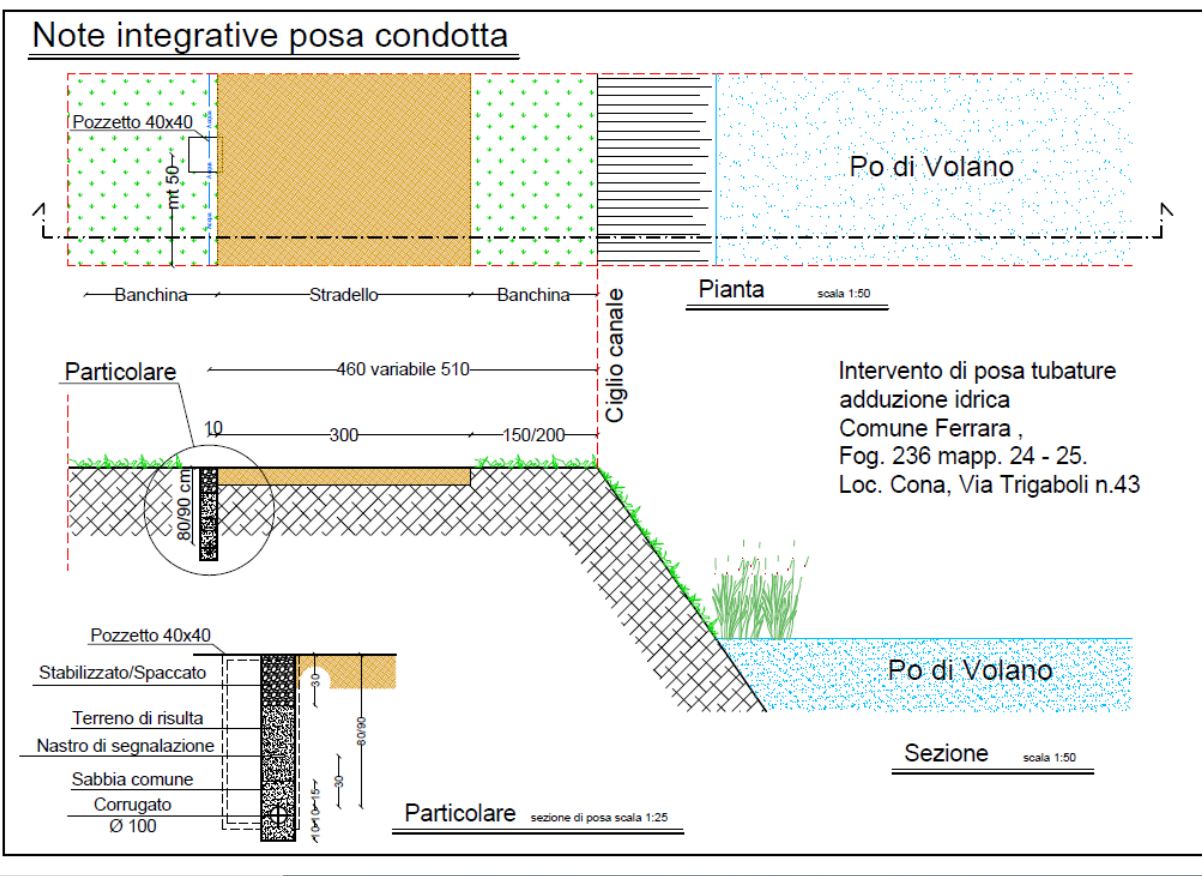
Note integrative posa condotta

Pozzetto 40x40

mt 50

Po di Volano

Banchina

Stradello

Banchina

Ciglio canale

Pianta scala 1:50

Particolare

460 variabile 510

Intervento di posa tubature adduzione idrica
Comune Ferrara ,
Fog. 236 mapp. 24 - 25.
Loc. Cona, Via Trigaboli n.43

10

300

150/200

80/90 cm

Pozzetto 40x40

Stabilizzato/Spaccato

30

Terreno di risulta

80/90

Nastro di segnalazione

Sabbia comune

30

15

10

Corrugato
Ø 100

Po di Volano

Sezione scala 1:50

Particolare sezione di posa scala 1:25